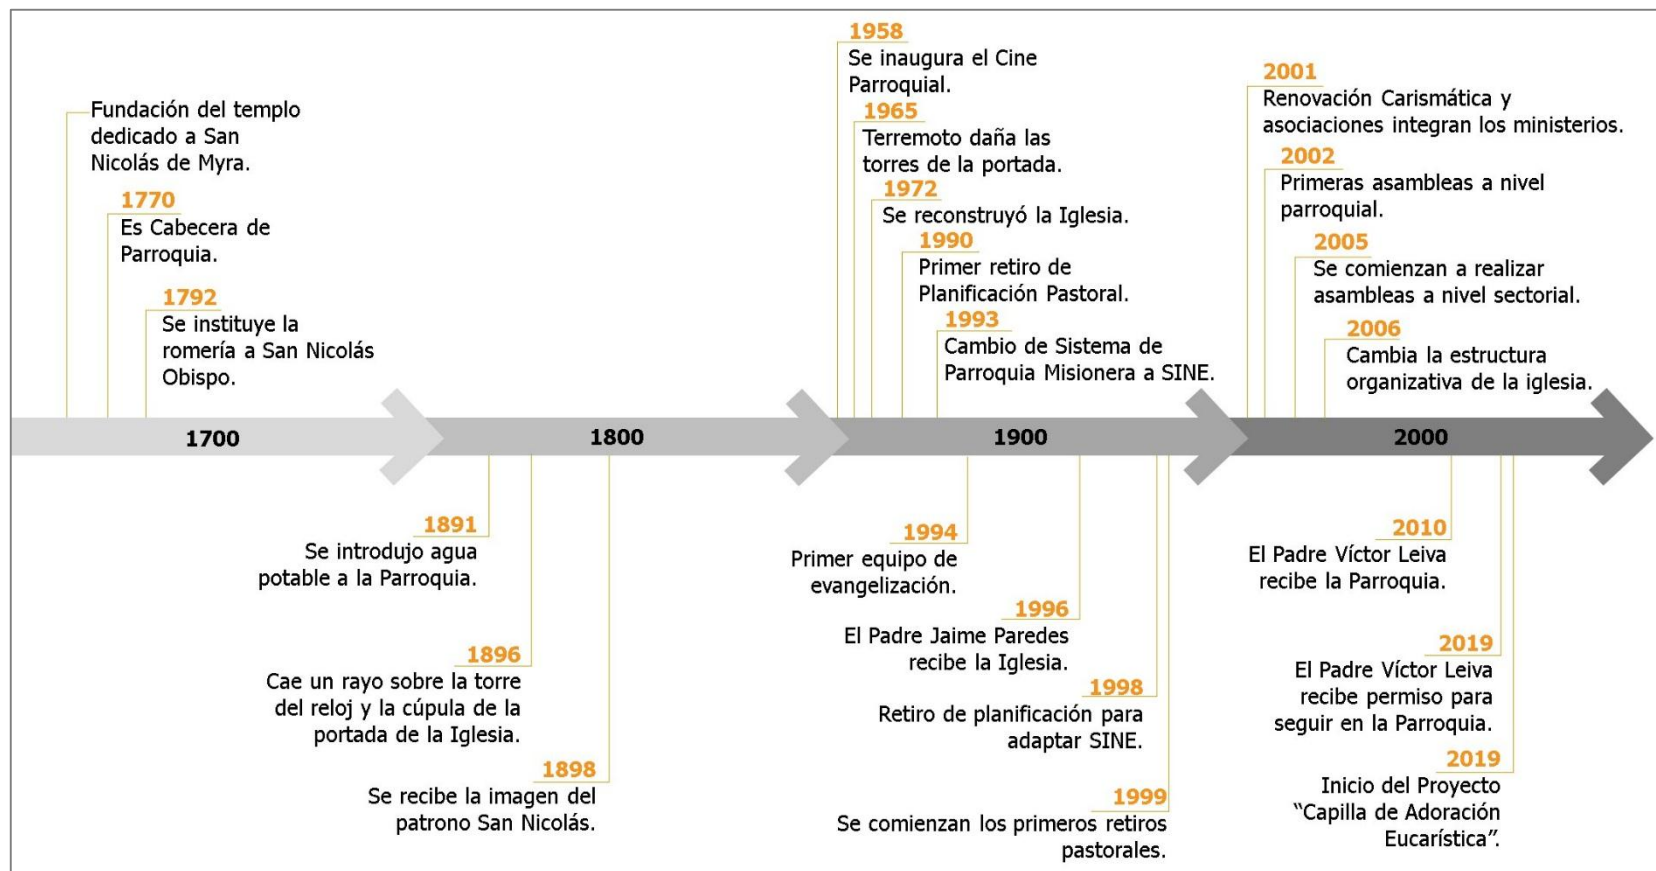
Fundación del templo dedicado a San Nicolás de Myra.

1770
Es Cabecera de Parroquia.

1792
Se instituye la romería a San Nicolás Obispo.

1700

1800

1891
Se introdujo agua potable a la Parroquia.

1896
Cae un rayo sobre la torre del reloj y la cúpula de la portada de la Iglesia.

1898
Se recibe la imagen del patrono San Nicolás.

1958
Se inaugura el Cine Parroquial.

1965
Terremoto daña las torres de la portada.

1972
Se reconstruyó la Iglesia.

1990
Primer retiro de Planificación Pastoral.

1993
Cambio de Sistema de Parroquia Misionera a SINE.

1900

1994
Primer equipo de evangelización.

1996
El Padre Jaime Paredes recibe la Iglesia.

1998
Retiro de planificación para adaptar SINE.

1999
Se comienzan los primeros retiros pastorales.

2001
Renovación Carismática y asociaciones integran los ministerios.

2002
Primeras asambleas a nivel parroquial.

2005
Se comienzan a realizar asambleas a nivel sectorial.

2006
Cambia la estructura organizativa de la iglesia.

2000

2010
El Padre Víctor Leiva recibe la Parroquia.

2019
El Padre Víctor Leiva recibe permiso para seguir en la Parroquia.

2019
Inicio del Proyecto "Capilla de Adoración Eucarística".